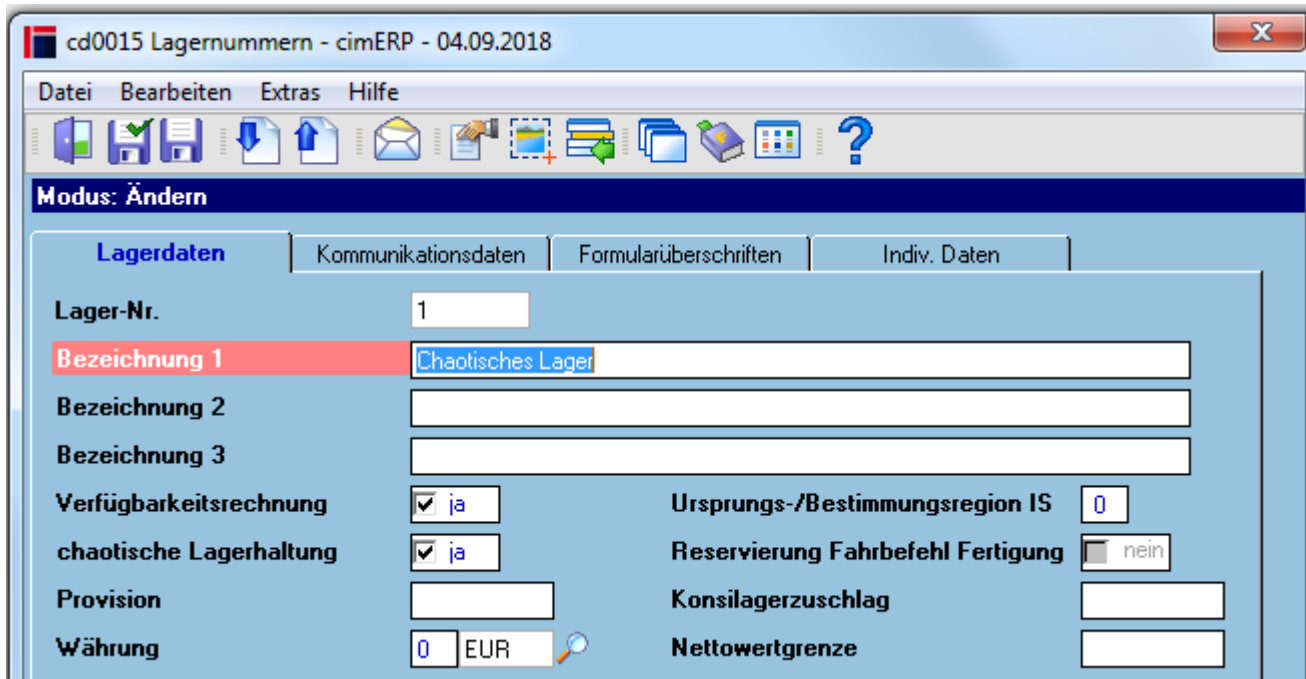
cd0015 Lagernummern - cimERP - 04.09.2018

Datei Bearbeiten Extras Hilfe

Modus: Ändern

Lagerdaten | Kommunikationsdaten | Formularüberschriften | Indiv. Daten

Lager-Nr. 1

Bezeichnung 1 Chaotisches Lager

Bezeichnung 2

Bezeichnung 3

Verfügbarkeitsrechnung ja

Ursprungs-/Bestimmungsregion IS 0

chaotische Lagerhaltung ja

Reservierung Fahrbefehl Fertigung nein

Provision

Konsilagerzuschlag

Währung 0 EUR

Nettowertgrenze